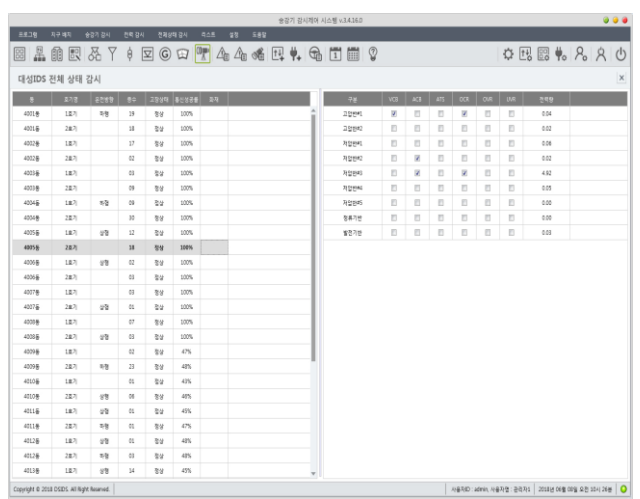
송강기 감시제어 시스템 v.3.4.16.0

프로그램 치구 배치 송강기 감시 전력 감시 전체상태 감시 테스트 설정 도움말

대성IDS 전체 상태 감시

| 동 | 호기명 | 운전방향 | 층수 | 고장상태 | 통신성공률 | 표재 |
|---|---|---|---|---|---|---|
| 4001동 | 1호기 | | 19 | 정상 | 100% | |
| 4001동 | 2호기 | 하행 | 19 | 정상 | 100% | |
| 4002동 | 1호기 | | 17 | 정상 | 100% | |
| 4002동 | 2호기 | | 02 | 정상 | 100% | |
| 4003동 | 1호기 | | 03 | 정상 | 100% | |
| 4003동 | 2호기 | | 09 | 정상 | 100% | |
| 4004동 | 1호기 | 하행 | 09 | 정상 | 100% | |
| 4004동 | 2호기 | | 30 | 정상 | 100% | |
| 4005동 | 1호기 | 상행 | 12 | 정상 | 100% | |
| 4005동 | 2호기 | | 10 | 정상 | 100% | |
| 4006동 | 1호기 | 상행 | 02 | 정상 | 100% | |
| 4006동 | 2호기 | | 03 | 정상 | 100% | |
| 4007동 | 1호기 | | 03 | 정상 | 100% | |
| 4007동 | 2호기 | 상행 | 01 | 정상 | 100% | |
| 4008동 | 1호기 | | 07 | 정상 | 100% | |
| 4008동 | 2호기 | 상행 | 03 | 정상 | 100% | |
| 4009동 | 1호기 | | 02 | 정상 | 47% | |
| 4009동 | 2호기 | 하행 | 23 | 정상 | 48% | |
| 4010동 | 1호기 | | 01 | 정상 | 43% | |
| 4010동 | 2호기 | 상행 | 06 | 정상 | 48% | |
| 4011동 | 1호기 | 상행 | 01 | 정상 | 45% | |
| 4011동 | 2호기 | 하행 | 01 | 정상 | 47% | |
| 4012동 | 1호기 | 상행 | 01 | 정상 | 48% | |
| 4012동 | 2호기 | 하행 | 03 | 정상 | 48% | |
| 4013동 | 1호기 | 상행 | 14 | 정상 | 45% | |

| 구분 | VCB | ACB | ATS | OCR | OVR | UVR | 전력량 |
|---|---|---|---|---|---|---|---|
| 고압반#1 | ☑ | ☐ | ☐ | ☑ | ☐ | ☐ | 0.04 |
| 고압반#2 | ☐ | ☐ | ☐ | ☐ | ☐ | ☐ | 0.02 |
| 저압반#1 | ☐ | ☐ | ☐ | ☐ | ☐ | ☐ | 0.06 |
| 저압반#2 | ☐ | ☑ | ☐ | ☐ | ☐ | ☐ | 0.02 |
| 저압반#3 | ☐ | ☑ | ☐ | ☑ | ☐ | ☐ | 4.92 |
| 저압반#4 | ☐ | ☐ | ☐ | ☐ | ☐ | ☐ | 0.05 |
| 저압반#5 | ☐ | ☐ | ☐ | ☐ | ☐ | ☐ | 0.00 |
| 정류기반 | ☐ | ☐ | ☐ | ☐ | ☐ | ☐ | 0.00 |
| 발전기반 | ☐ | ☐ | ☐ | ☐ | ☐ | ☐ | 0.03 |

Copyright © 2018 DSIDS. All Right Reserved.

사용자ID : admin, 사용자명 : 관리자1 | 2018년 08월 08일 오전 10시 26분